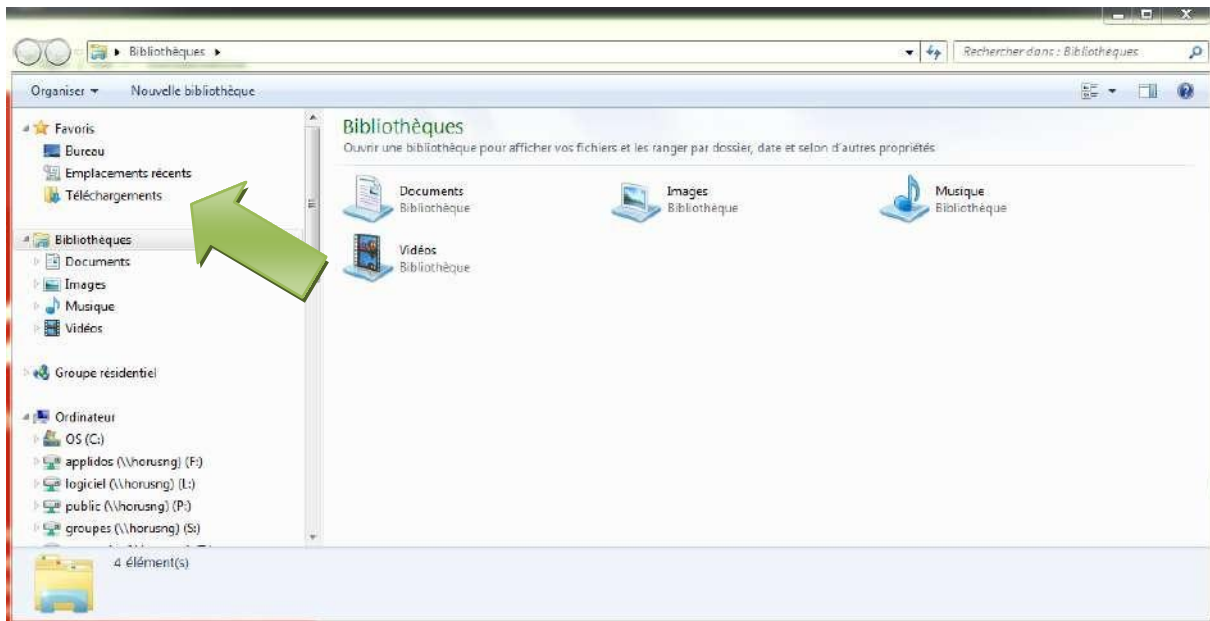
▸ Bibliothèques ▸

Rechercher dans : Bibliothèques

Organiser ▾ Nouvelle bibliothèque

Favoris
Bureau
Emplacements récents
Téléchargements

Bibliothèques
Documents
Images
Musique
Vidéos

Groupe résidentiel

Ordinateur
OS (C:)
applidos (\\horusng) (F:)
logiciel (\\horusng) (L:)
public (\\horusng) (P:)
groupes (\\horusng) (S:)

Bibliothèques
Ouvrir une bibliothèque pour afficher vos fichiers et les ranger par dossier, date et selon d'autres propriétés

Documents
Bibliothèque

Images
Bibliothèque

Musique
Bibliothèque

Vidéos
Bibliothèque

4 élément(s)